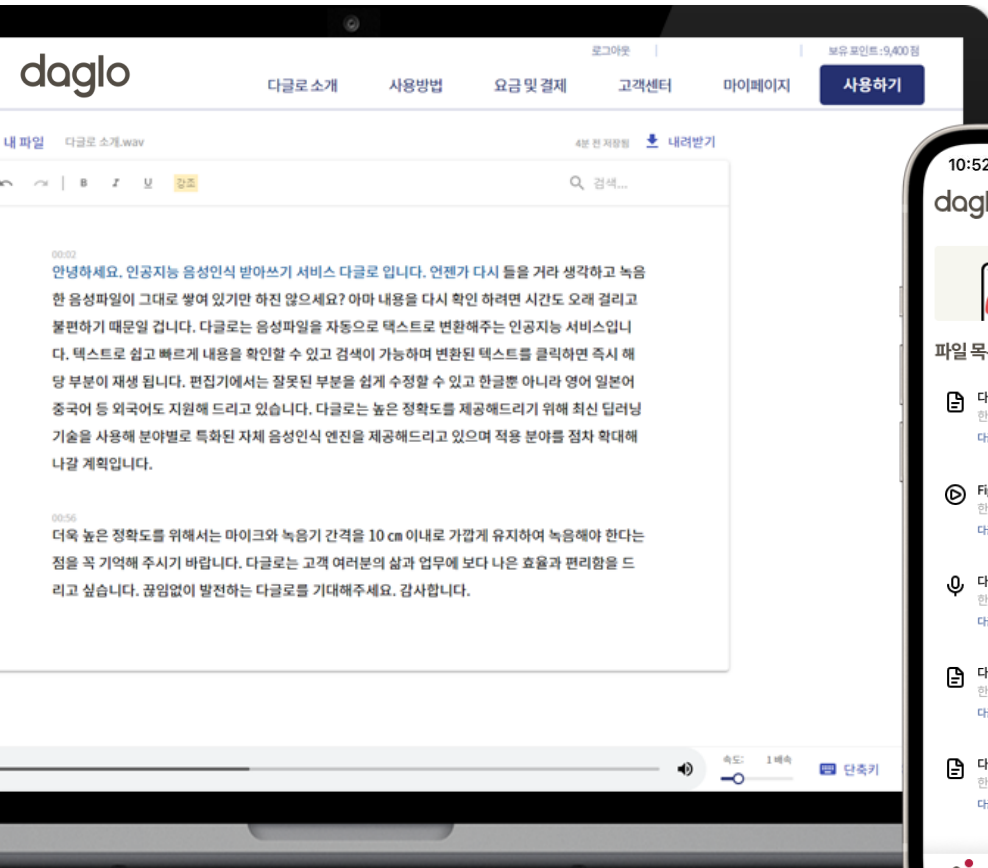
로그아웃 | | 보유 포인트 : 9,400 점

daglo

다글로 소개 사용방법 요금 및 결제 고객센터 마이페이지 사용하기

내 파일 다글로 소개.wav

4분 전 저장됨 내려받기

B I U 강조

검색...

00:02
안녕하세요. 인공지능 음성인식 받아쓰기 서비스 다글로 입니다. 언젠가 다시 들을 거라 생각하고 녹음한 음성파일이 그대로 쌓여 있기만 하진 않으세요? 아마 내용을 다시 확인 하려면 시간도 오래 걸리고 불편하기 때문일 겁니다. 다글로는 음성파일을 자동으로 텍스트로 변환해주는 인공지능 서비스입니다. 텍스트로 쉽고 빠르게 내용을 확인할 수 있고 검색이 가능하며 변환된 텍스트를 클릭하면 즉시 해당 부분이 재생 됩니다. 편집기에서는 잘못된 부분을 쉽게 수정할 수 있고 한글뿐 아니라 영어 일본어 중국어 등 외국어도 지원해 드리고 있습니다. 다글로는 높은 정확도를 제공해드리기 위해 최신 딥러닝 기술을 사용해 분야별로 특화된 자체 음성인식 엔진을 제공해드리고 있으며 적용 분야를 점차 확대해 나갈 계획입니다.

00:56
더욱 높은 정확도를 위해서는 마이크와 녹음기 간격을 10 cm 이내로 가깝게 유지하여 녹음해야 한다는 점을 꼭 기억해 주시기 바랍니다. 다글로는 고객 여러분의 삶과 업무에 보다 나은 효율과 편리함을 드리고 싶습니다. 끊임없이 발전하는 다글로를 기대해주세요. 감사합니다.

속도: 1 배속

단축키

10:52

dagl

파일 목

다
한
다

Fi
한
다

다
한
다

다
한
다

다
한
다